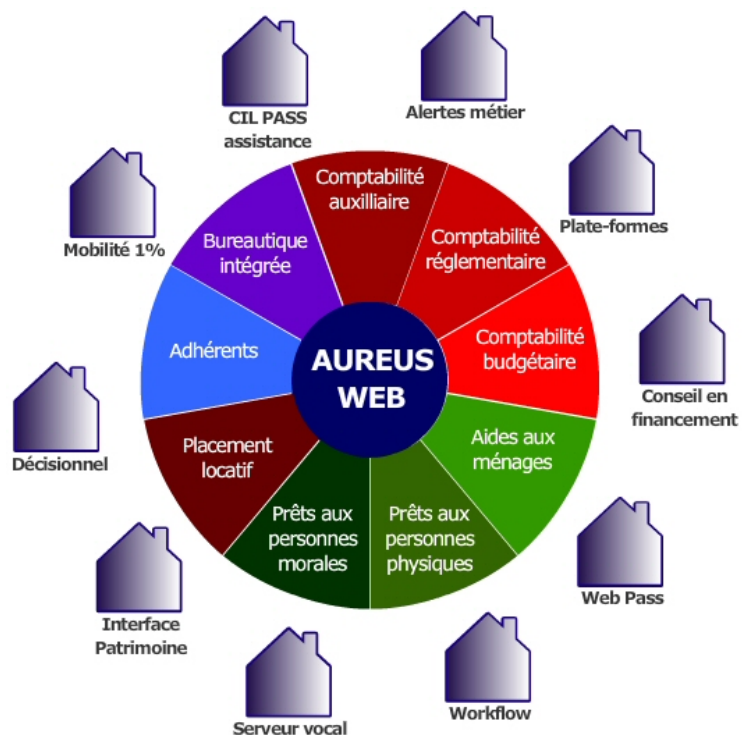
CIL PASS assistance

Alertes métier

Plate-formes

Conseil en financement

Web Pass

Workflow

Serveur vocal

Interface Patrimoine

Décisionnel

Mobilité 1%

Comptabilité auxilliaire

Comptabilité réglementaire

Comptabilité budgétaire

Aides aux ménages

Prêts aux personnes physiques

Prêts aux personnes morales

Placement locatif

Adhérents

Bureautique intégrée

AUREUS WEB